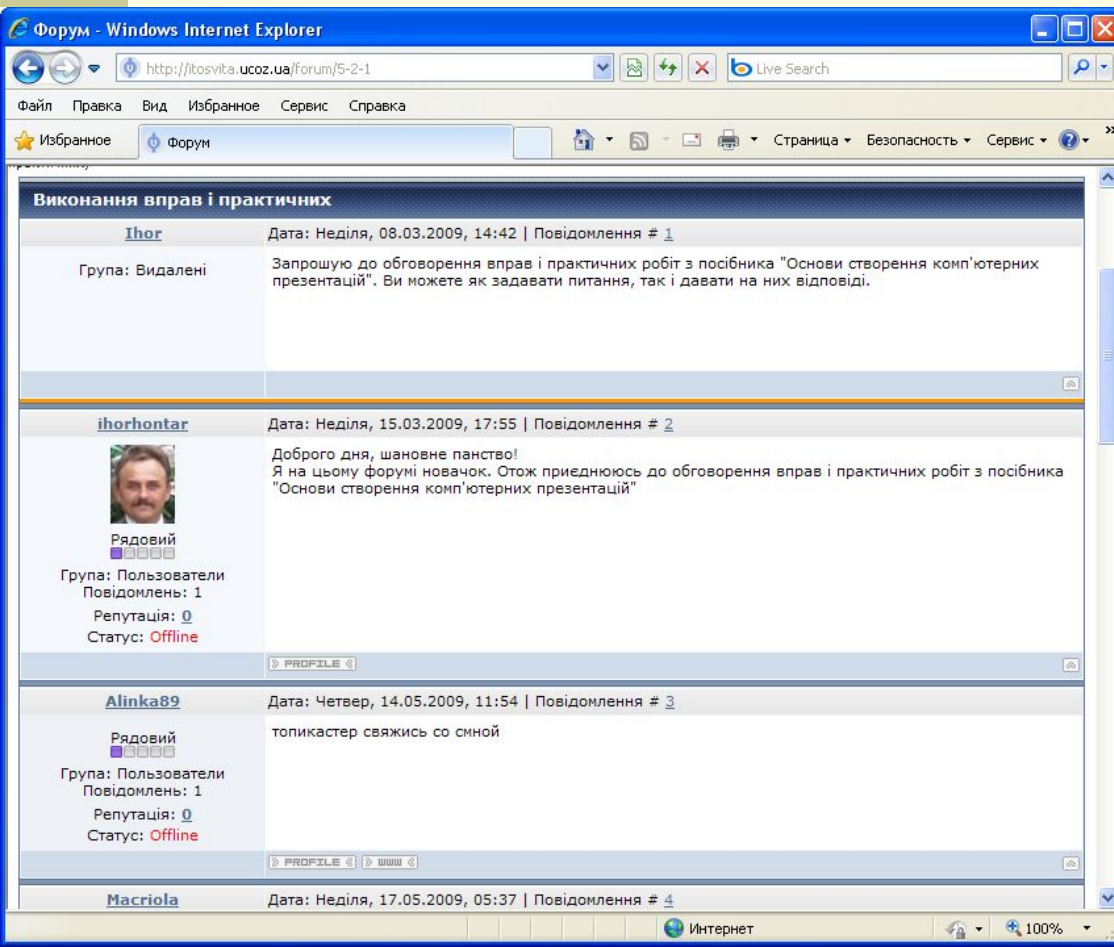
Форум - Windows Internet Explorer

http://itosvita.ucoz.ua/forum/5-2-1

Live Search

Файл Правка Вид Избранное Сервис Справка

Избранное Форум

Страница ▾ Безопасность ▾ Сервис ▾

Виконання вправ і практичних

Ihor

Дата: Неділя, 08.03.2009, 14:42 | Повідомлення # 1

Група: Видалені

Запрошую до обговорення вправ і практичних робіт з посібника "Основи створення комп'ютерних презентацій". Ви можете як задавати питання, так і давати на них відповіді.

ihorhontar

Дата: Неділя, 15.03.2009, 17:55 | Повідомлення # 2

Доброго дня, шановне панство!
Я на цьому форумі новачок. Отож приєднююсь до обговорення вправ і практичних робіт з посібника "Основи створення комп'ютерних презентацій"

Рядовий
Група: Пользователи
Повідомлень: 1
Репутація: 0
Статус: Offline

PROFILE

Alinka89

Дата: Четвер, 14.05.2009, 11:54 | Повідомлення # 3

Рядовий
Група: Пользователи
Повідомлень: 1
Репутація: 0
Статус: Offline

топикастер свяжись со смной

PROFILE WWW

Macriola

Дата: Неділя, 17.05.2009, 05:37 | Повідомлення # 4

Интернет

100%